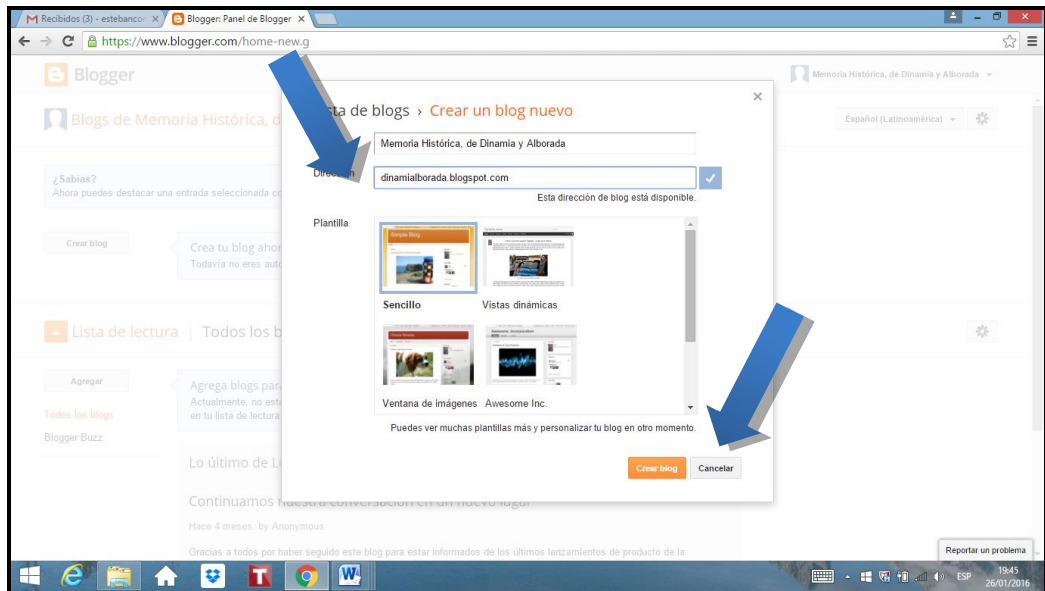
Recibidos (3) - estebancor ×
Blogger: Panel de Blogger ×
https://www.blogger.com/home-new.g
Blogger
Memoria Histórica, de Dinamia y Alborada
Blogs de Memoria Histórica, d
Español (Latinoamérica)
¿Sabías?
Ahora puedes destacar una entrada seleccionada co
Crear blog
Crea tu blog ahor
Todavía no eres aut
Lista de lectura | Todos los b
Agregar
Agrega blogs par
Actualmente, no est
en tu lista de lectura
Todos los blogs
Blogger Buzz
Lo último de L
Continuamos nuestra conversación en un nuevo lugar
Hace 4 meses. by Anonymous
Gracias a todos por haber seguido este blog para estar informados de los últimos lanzamientos de producto de la

sta de blogs › Crear un blog nuevo
×
Memoria Histórica, de Dinamia y Alborada
Dirección
dinamialborada.blogspot.com
Esta dirección de blog está disponible.
Plantilla
Sencillo
Vistas dinámicas
Ventana de imágenes
Awesome Inc.
Puedes ver muchas plantillas más y personalizar tu blog en otro momento.
Crear blog
Cancelar

Reportar un problema
ESP
19:45
26/01/2016